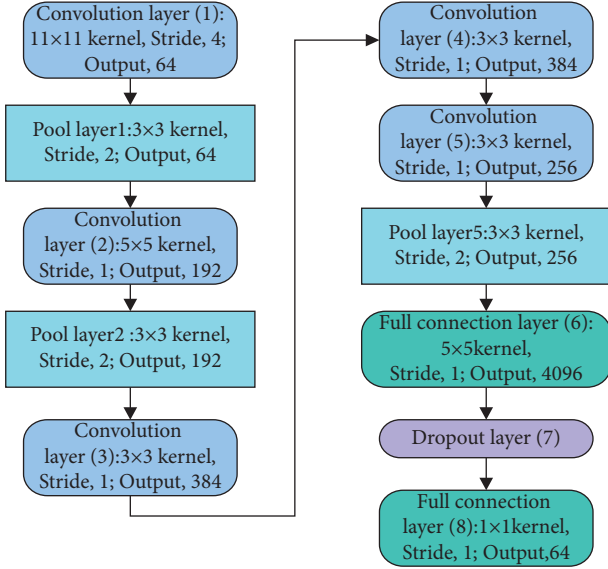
Convolution layer (1): 11×11 kernel, Stride, 4; Output, 64

Pool layer1:3×3 kernel, Stride, 2; Output, 64

Convolution layer (2):5×5 kernel, Stride, 1; Output, 192

Pool layer2 :3×3 kernel, Stride, 2; Output, 192

Convolution layer (3):3×3 kernel, Stride, 1; Output, 384

Convolution layer (4):3×3 kernel, Stride, 1; Output, 384

Convolution layer (5):3×3 kernel, Stride, 1; Output, 256

Pool layer5:3×3 kernel, Stride, 2; Output, 256

Full connection layer (6): 5×5kernel, Stride, 1; Output, 4096

Dropout layer (7)

Full connection layer (8):1×1kernel, Stride, 1; Output,64